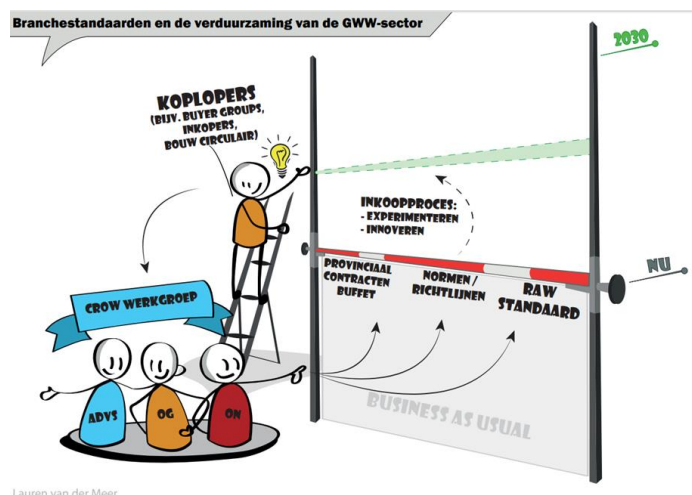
Branchestandaarden en de verduurzaming van de GWW-sector

2030

KOPLOPERS
(BIJV. BUYER GROUPS, INKOPERS, BOUW CIRCULAIR)

INKOOPPROCES:
- EXPERIMENTEREN
- INNOVEREN

NU

CROW WERKGROEP

PROVINCIAAL CONTRACTEN BUFFET

NORMEN / RICHTLIJNEN

RAW STANDAARD

ADVS

OG

ON

BUSINESS AS USUAL

Lauren van der Meer